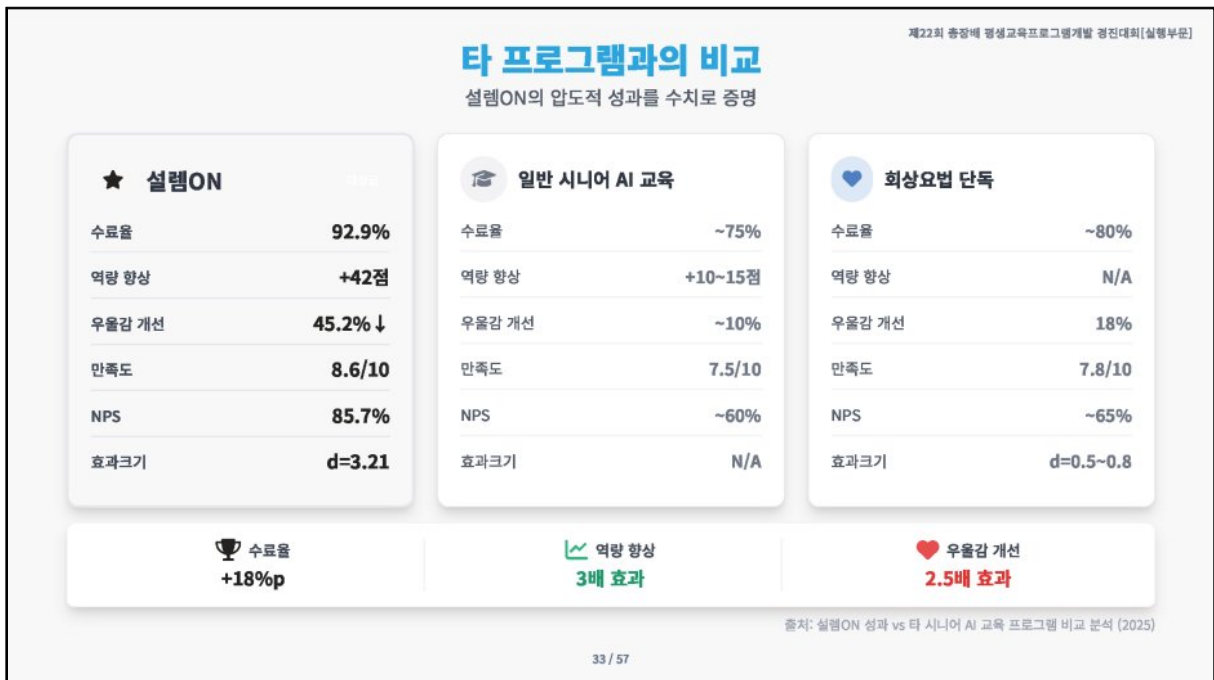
제22회 총장배 평생교육프로그램개발 경진대회[실행부문]

타 프로그램과의 비교

설렘ON의 압도적 성과를 수치로 증명

설렘ON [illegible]

| 수료율 | 92.9% |
|---|---|
| 역량 향상 | +42점 |
| 우울감 개선 | 45.2%↓ |
| 만족도 | 8.6/10 |
| NPS | 85.7% |
| 효과크기 | d=3.21 |

일반 시니어 AI 교육

| 수료율 | ~75% |
|---|---|
| 역량 향상 | +10~15점 |
| 우울감 개선 | ~10% |
| 만족도 | 7.5/10 |
| NPS | ~60% |
| 효과크기 | N/A |

회상요법 단독

| 수료율 | ~80% |
|---|---|
| 역량 향상 | N/A |
| 우울감 개선 | 18% |
| 만족도 | 7.8/10 |
| NPS | ~65% |
| 효과크기 | d=0.5~0.8 |

수료율
+18%p

역량 향상
3배 효과

우울감 개선
2.5배 효과

출처: 설렘ON 성과 vs 타 시니어 AI 교육 프로그램 비교 분석 (2025)

33 / 57